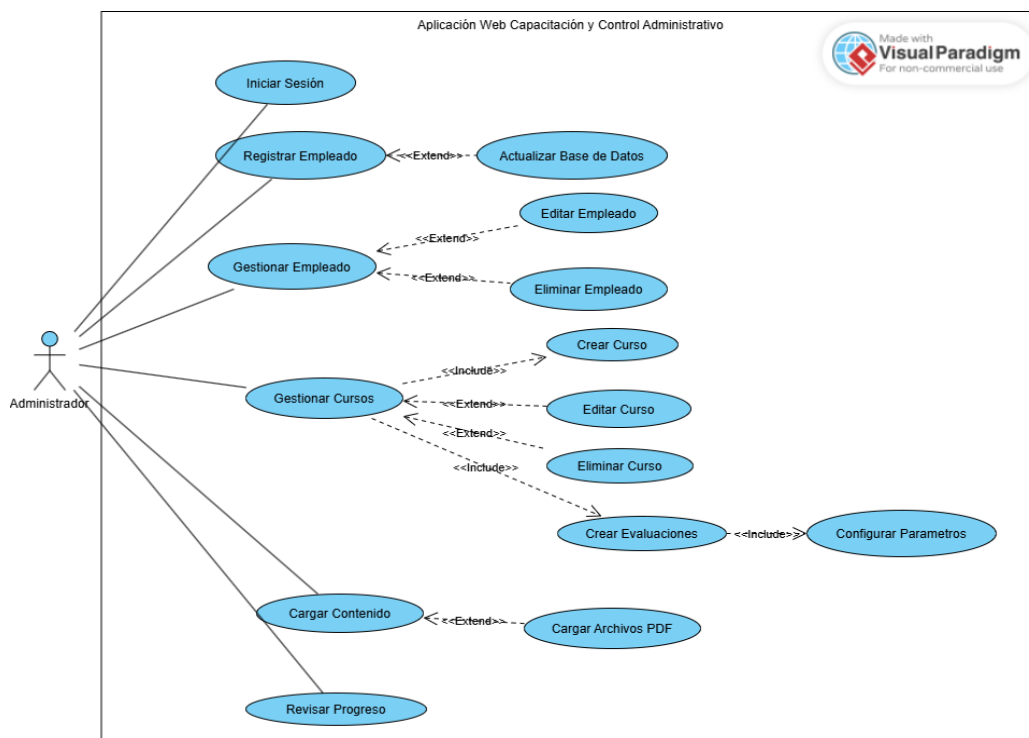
Aplicación Web Capacitación y Control Administrativo

Made with
Visual Paradigm
For non-commercial use

Iniciar Sesión

Registrar Empleado

<<Extend>>

Actualizar Base de Datos

Editar Empleado

<<Extend>>

Gestionar Empleado

<<Extend>>

Eliminar Empleado

Administrador

Crear Curso

<<Include>>

Gestionar Cursos

<<Extend>>

Editar Curso

<<Extend>>

Eliminar Curso

<<Include>>

Crear Evaluaciones

<<Include>>

Configurar Parametros

Cargar Contenido

<<Extend>>

Cargar Archivos PDF

Revisar Progreso